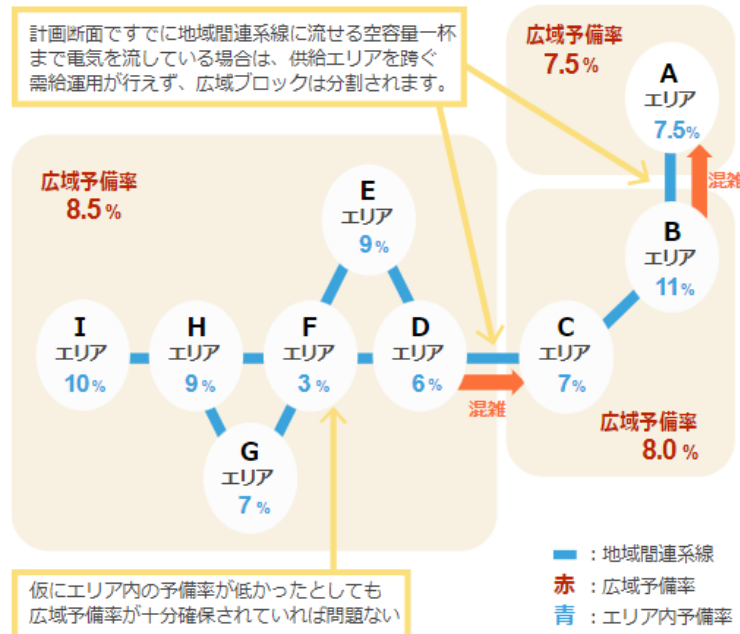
計画断面ですでに地域間連系線に流せる空容量一杯まで電気を流している場合は、供給エリアを跨ぐ需給運用が行えず、広域ブロックは分割されます。

広域予備率
7.5%

A
エリア
7.5%

混雑

広域予備率
8.5%

E
エリア
9%

B
エリア
11%

I
エリア
10%

H
エリア
9%

F
エリア
3%

D
エリア
6%

C
エリア
7%

混雑

広域予備率
8.0%

G
エリア
7%

仮にエリア内の予備率が低かったとしても広域予備率が十分確保されていれば問題ない

：地域間連系線
赤：広域予備率
青：エリア内予備率